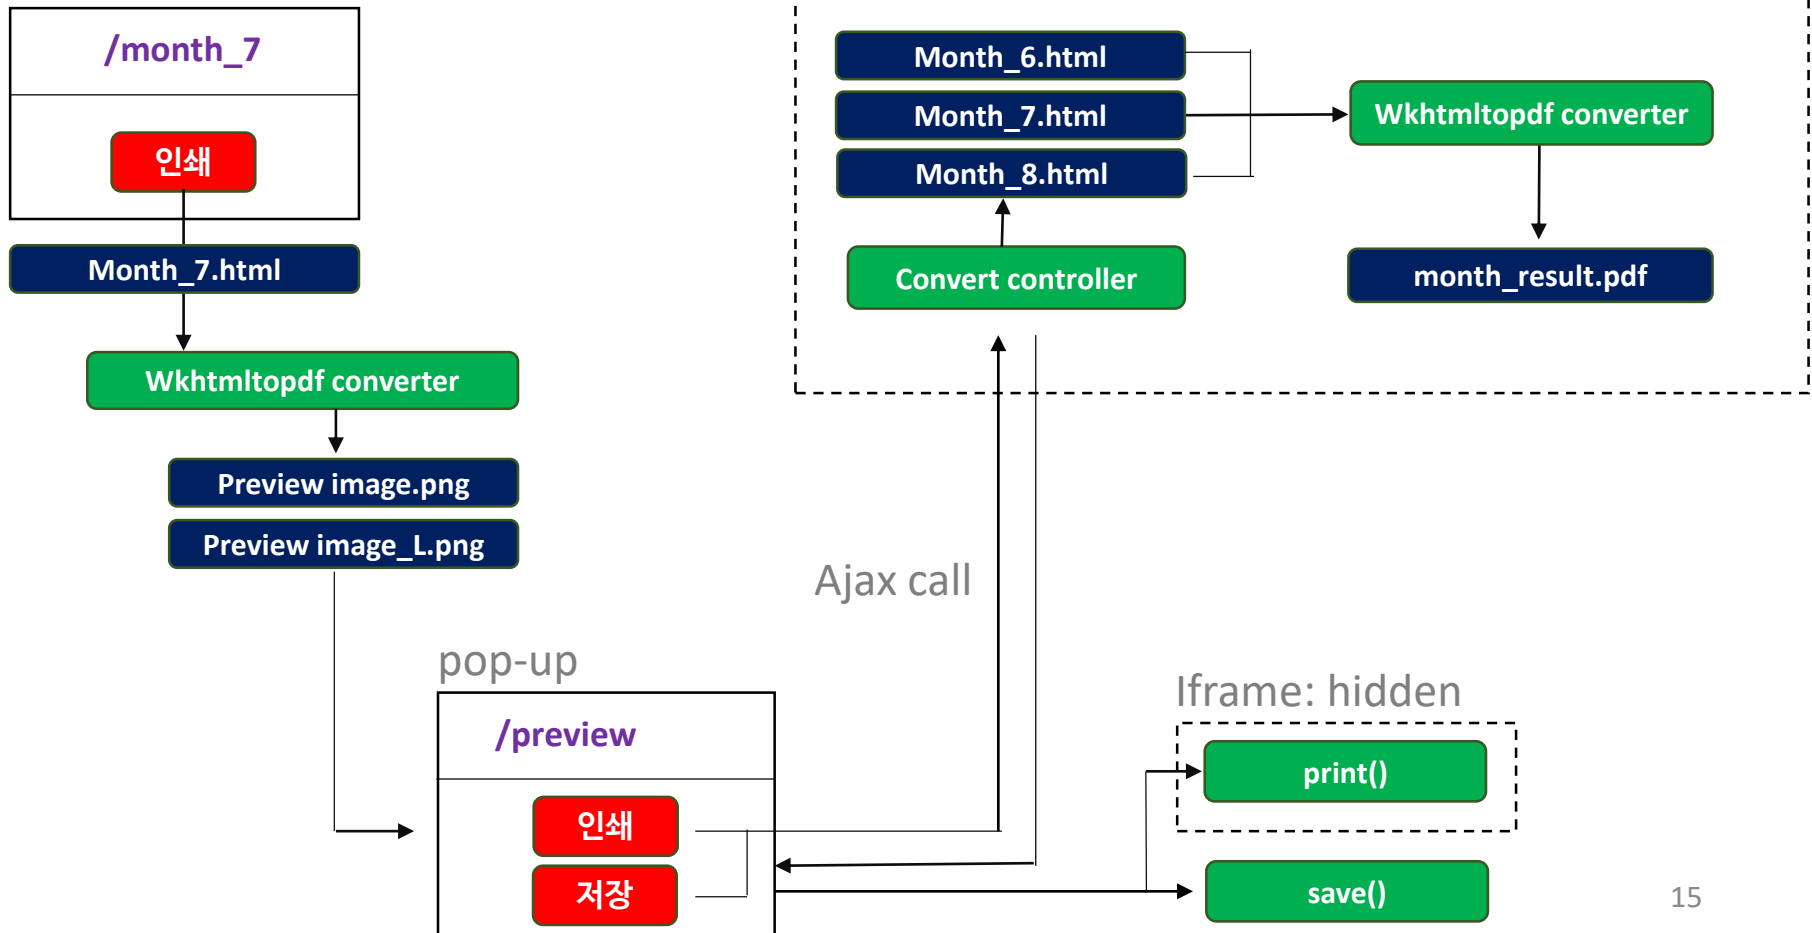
/month_7

인쇄

Month_7.html

Wkhtmltopdf converter

Preview image.png

Preview image_L.png

Month_6.html

Month_7.html

Month_8.html

Wkhtmltopdf converter

Convert controller

month_result.pdf

Ajax call

pop-up

/preview

인쇄

저장

Iframe: hidden

print()

save()

15